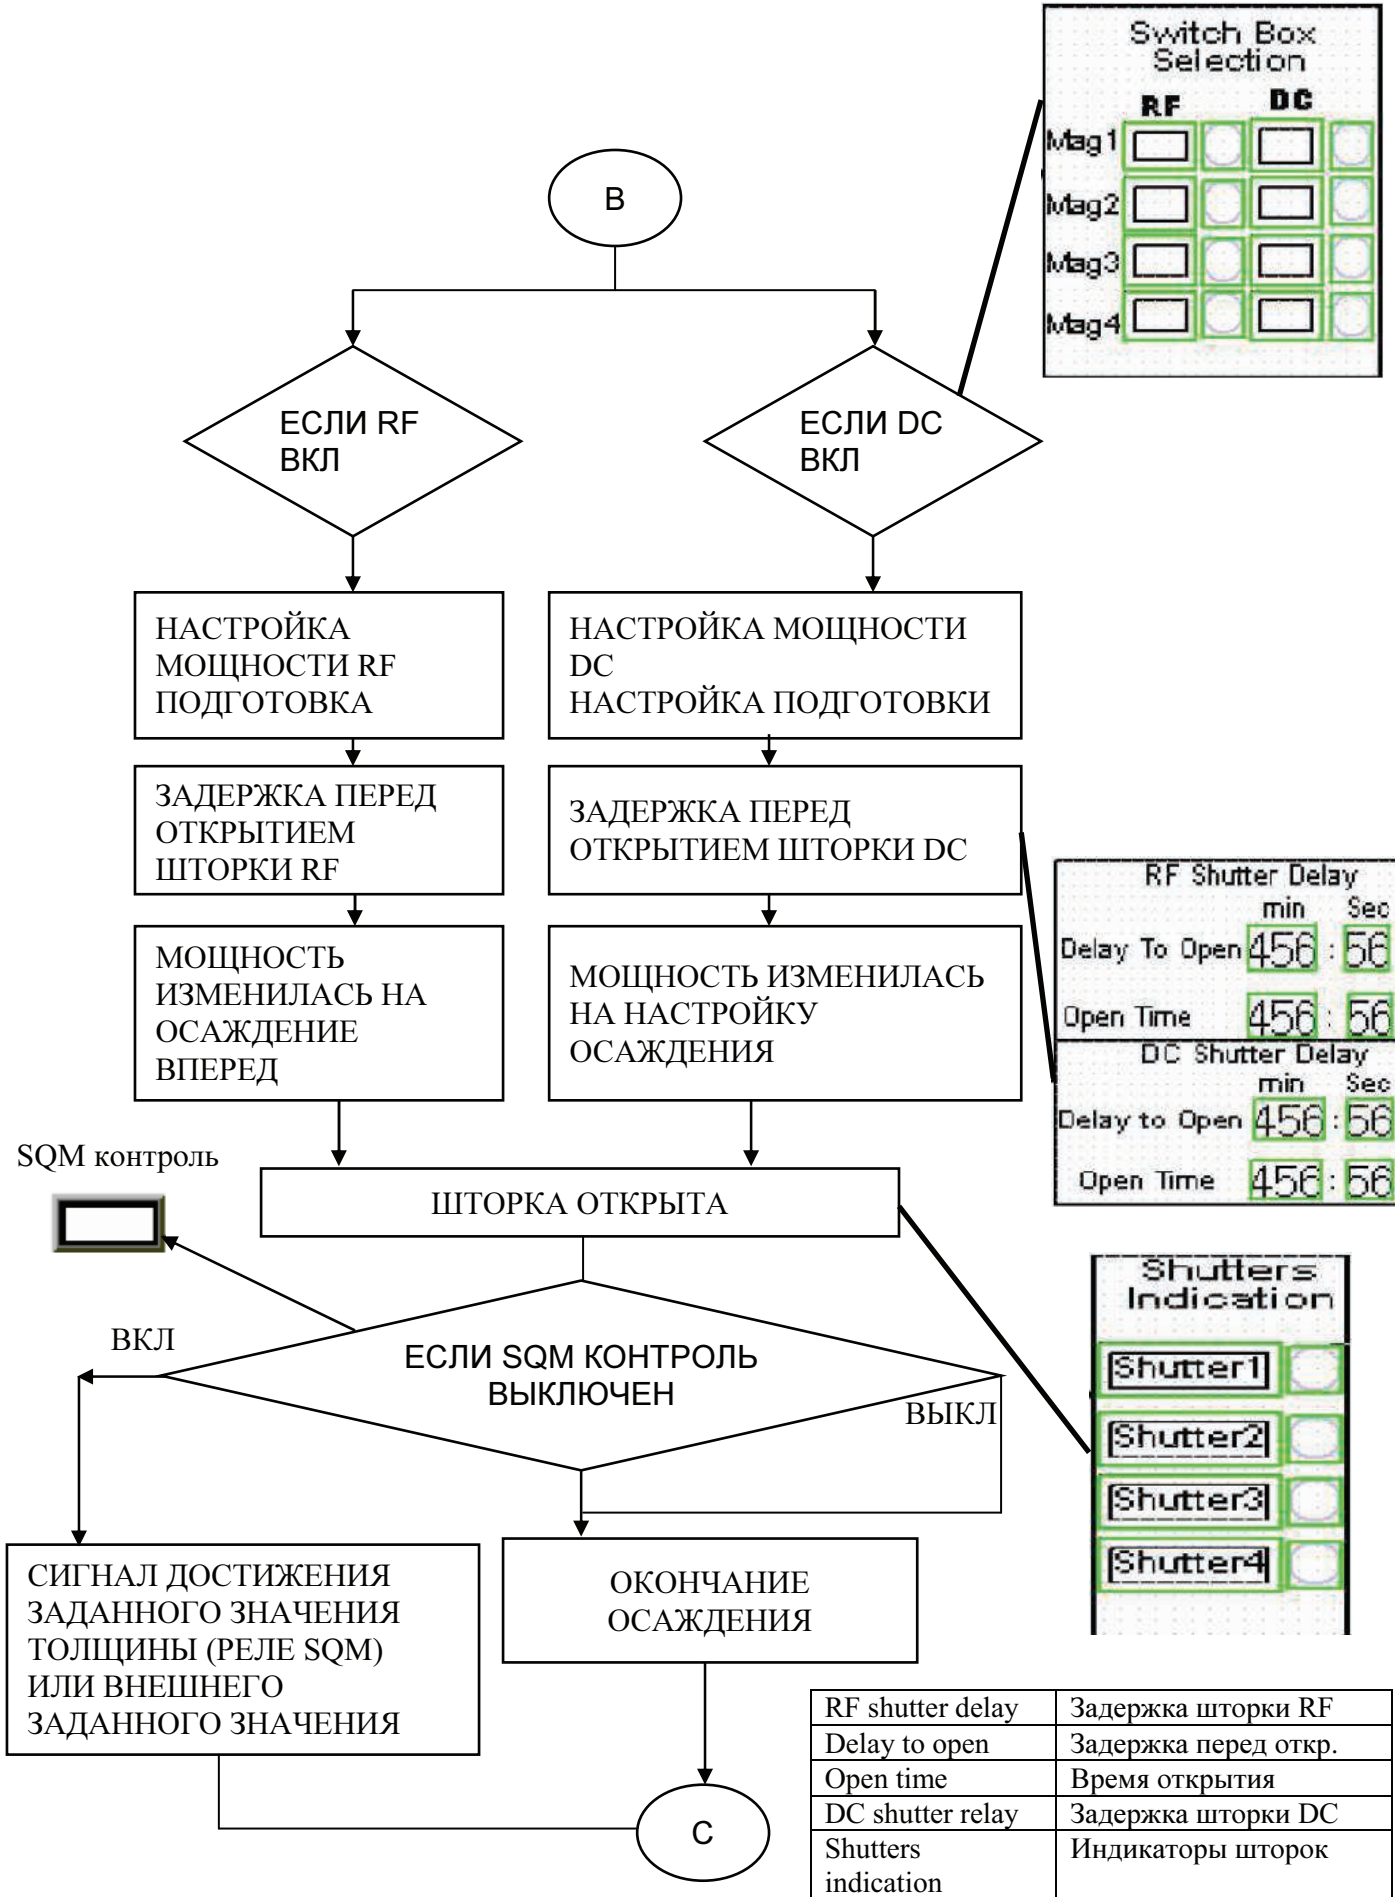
Switch Box Selection
RF DC
Mag1
Mag2
Mag3
Mag4

B

ЕСЛИ RF ВКЛ

ЕСЛИ DC ВКЛ

НАСТРОЙКА МОЩНОСТИ RF ПОДГОТОВКА

НАСТРОЙКА МОЩНОСТИ DC НАСТРОЙКА ПОДГОТОВКИ

ЗАДЕРЖКА ПЕРЕД ОТКРЫТИЕМ ШТОРКИ RF

ЗАДЕРЖКА ПЕРЕД ОТКРЫТИЕМ ШТОРКИ DC

RF Shutter Delay
min Sec
Delay To Open 456 : 56
Open Time 456 : 56

DC Shutter Delay
min Sec
Delay to Open 456 : 56
Open Time 456 : 56

МОЩНОСТЬ ИЗМЕНИЛАСЬ НА ОСАЖДЕНИЕ ВПЕРЕД

МОЩНОСТЬ ИЗМЕНИЛАСЬ НА НАСТРОЙКУ ОСАЖДЕНИЯ

SQM контроль

ШТОРКА ОТКРЫТА

Shutters Indication
Shutter1
Shutter2
Shutter3
Shutter4

ВКЛ

ЕСЛИ SQM КОНТРОЛЬ ВЫКЛЮЧЕН

ВЫКЛ

СИГНАЛ ДОСТИЖЕНИЯ ЗАДАННОГО ЗНАЧЕНИЯ ТОЛЩИНЫ (РЕЛЕ SQM) ИЛИ ВНЕШНЕГО ЗАДАННОГО ЗНАЧЕНИЯ

ОКОНЧАНИЕ ОСАЖДЕНИЯ

C

| RF shutter delay | Задержка шторки RF |
|---|---|
| Delay to open | Задержка перед откр. |
| Open time | Время открытия |
| DC shutter relay | Задержка шторки DC |
| Shutters indication | Индикаторы шторок |